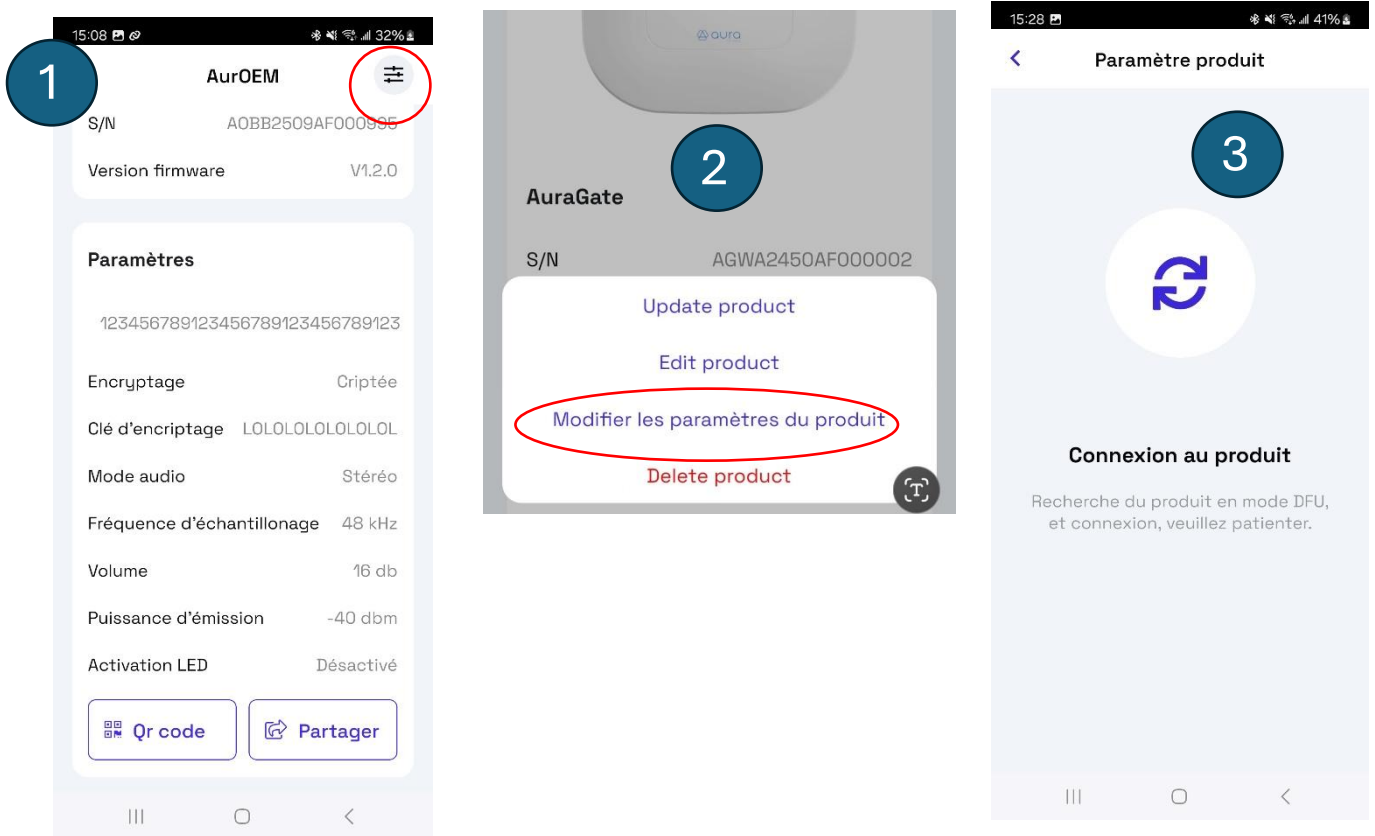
15:08 32%

1

AurOEM

S/N AOBB2509AF000995

Version firmware V1.2.0

Paramètres

123456789123456789123456789123

Encryptage Criptée

Clé d'encriptage LOLOLOLOLOLOLOL

Mode audio Stéréo

Fréquence d'échantillonage 48 kHz

Volume 16 db

Puissance d'émission -40 dbm

Activation LED Désactivé

Qr code

Partager

aura

2

AuraGate

S/N AGWA2450AF000002

Update product

Edit product

Modifier les paramètres du produit

Delete product

15:28 41%

Paramètre produit

3

Connexion au produit

Recherche du produit en mode DFU, et connexion, veuillez patienter.